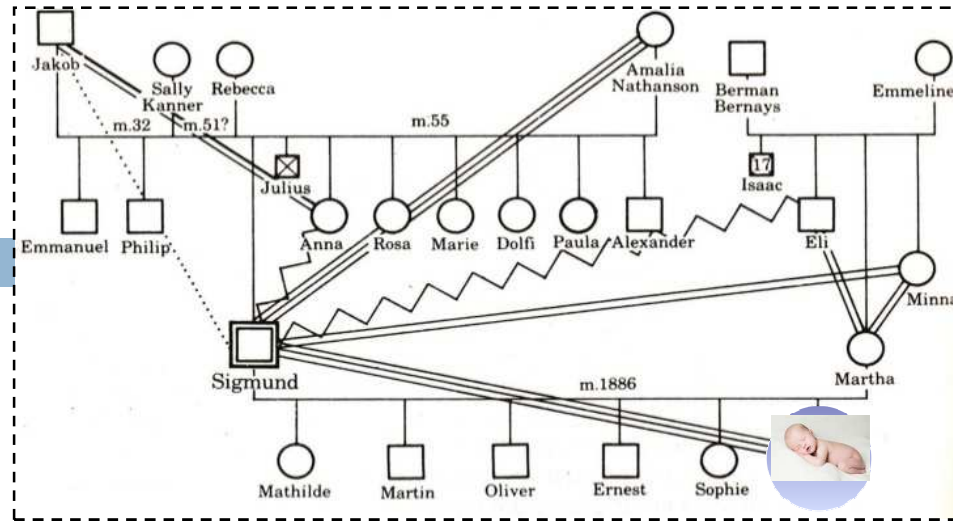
Jakob
Sally Kanner
Rebecca
Amalia Nathanson
Berman Bernays
Emmeline
m.32
m.51?
m.55
Julius
17
Isaac
Emmanuel
Philip
Anna
Rosa
Marie
Dolfi
Paula
Alexander
Eli
Minna
Sigmund
m.1886
Martha
Mathilde
Martin
Oliver
Ernest
Sophie